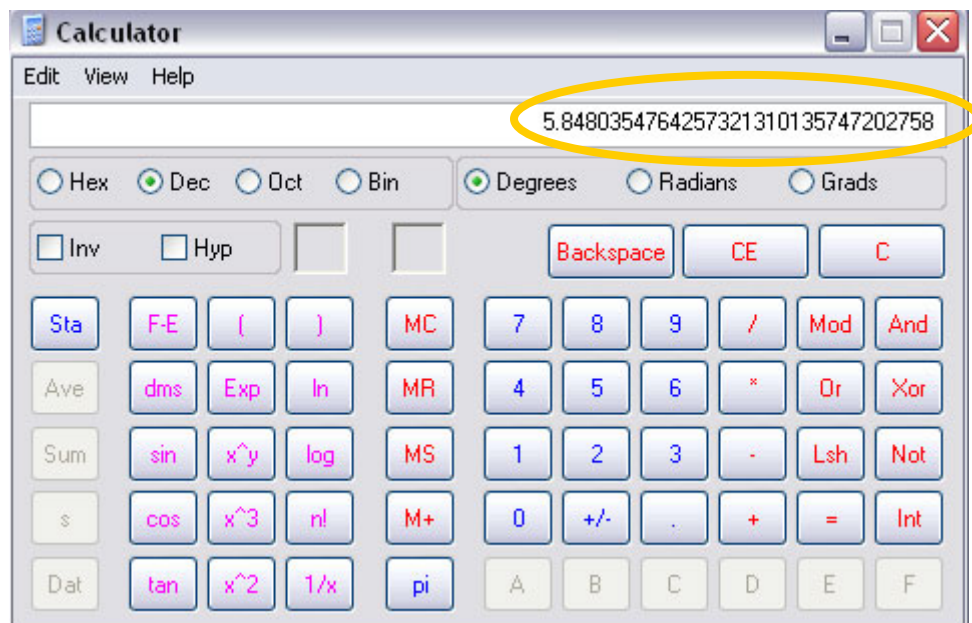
Calculator

Edit View Help

5.8480354764257321310135747202758

Hex Dec Oct Bin

Degrees Radians Grads

Inv Hyp

Backspace CE C

| Sta | F-E | ( | ) | MC | 7 | 8 | 9 | / | Mod | And |
|---|---|---|---|---|---|---|---|---|---|---|
| Ave | dms | Exp | ln | MR | 4 | 5 | 6 | * | Or | Xor |
| Sum | sin | x^y | log | MS | 1 | 2 | 3 | - | Lsh | Not |
| s | cos | x^3 | n! | M+ | 0 | +/- | . | + | = | Int |
| Dat | tan | x^2 | 1/x | pi | A | B | C | D | E | F |